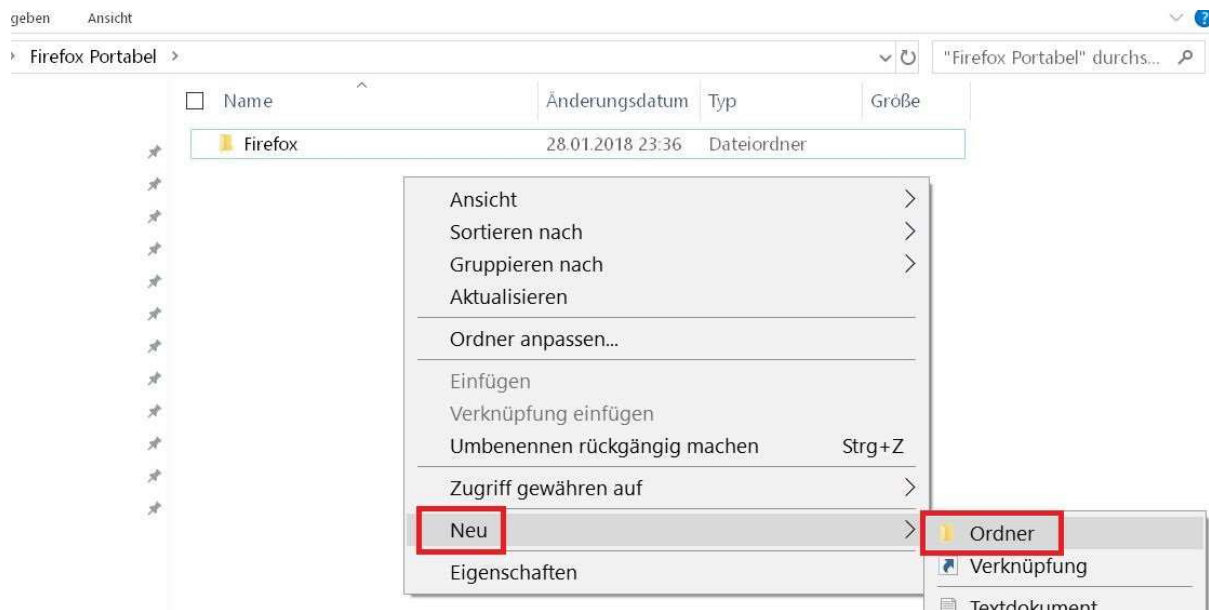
geben Ansicht

Firefox Portabel >

"Firefox Portabel" durchs...

| Name | Änderungsdatum | Typ | Größe |
|---|---|---|---|
| Firefox | 28.01.2018 23:36 | Dateiordner | |

Ansicht
Sortieren nach
Gruppieren nach
Aktualisieren
Ordner anpassen...
Einfügen
Verknüpfung einfügen
Umbenennen rückgängig machen Strg+Z
Zugriff gewähren auf
Neu
Eigenschaften

Ordner
Verknüpfung
Textdokument